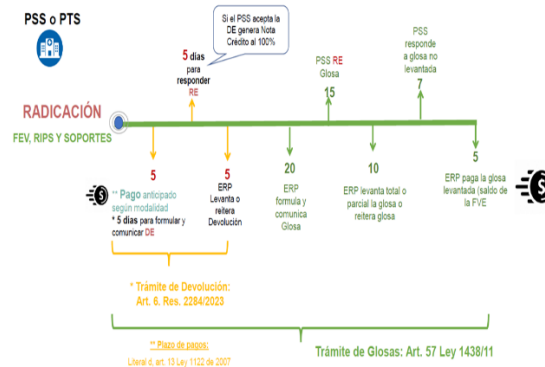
PSS o PTS

Si el PSS acepta la DE genera Nota Crédito al 100%

5 días para responder RE

PSS RE Glosa

15

PSS responde a glosa no levantada

7

RADICACIÓN

FEV, RIPS Y SOPORTES

5

** Pago anticipado según modalidad

* 5 días para formular y comunicar DE

5

ERP Levanta o reitera Devolución

20

ERP formula y comunica Glosa

10

ERP levanta total o parcial la glosa o reitera glosa

5

ERP paga la glosa levantada (saldo de la FVE

* Trámite de Devolución: Art. 6. Res. 2284/2023

** Plazo de pagos: Literal d, art. 13 Ley 1122 de 2007

Trámite de Glosas: Art. 57 Ley 1438/11